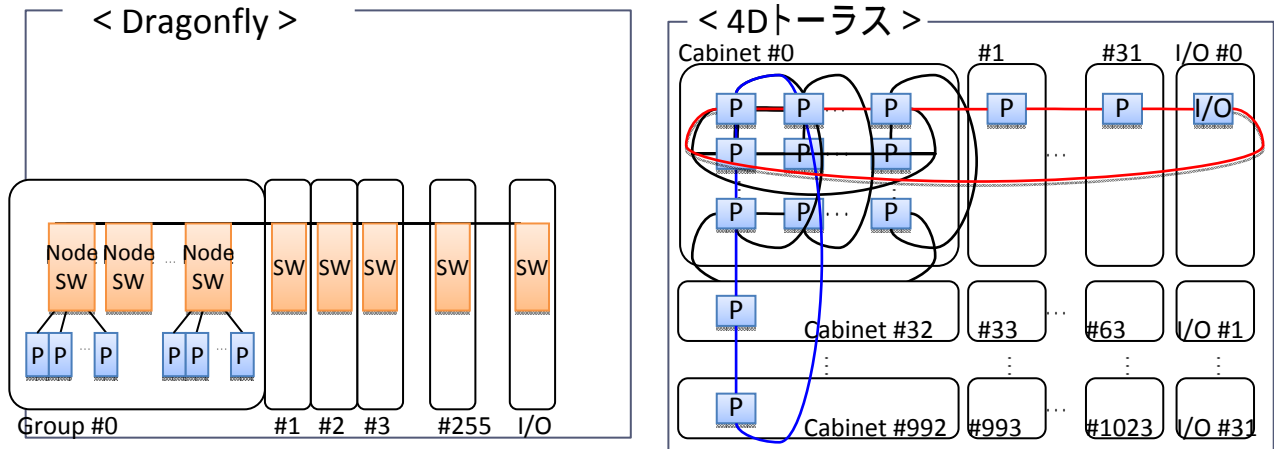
< Dragonfly >

Node SW Node SW … Node SW
SW SW SW SW SW
P P … P P P … P
Group #0 #1 #2 #3 #255 I/O

< 4Dトーラス >

Cabinet #0 #1 #31 I/O #0
P P … P P P I/O
P P … P …
P P … P
P
Cabinet #32 #33 … #63 I/O #1
⋮ ⋮ ⋮ ⋮
P
Cabinet #992 #993 … #1023 I/O #31